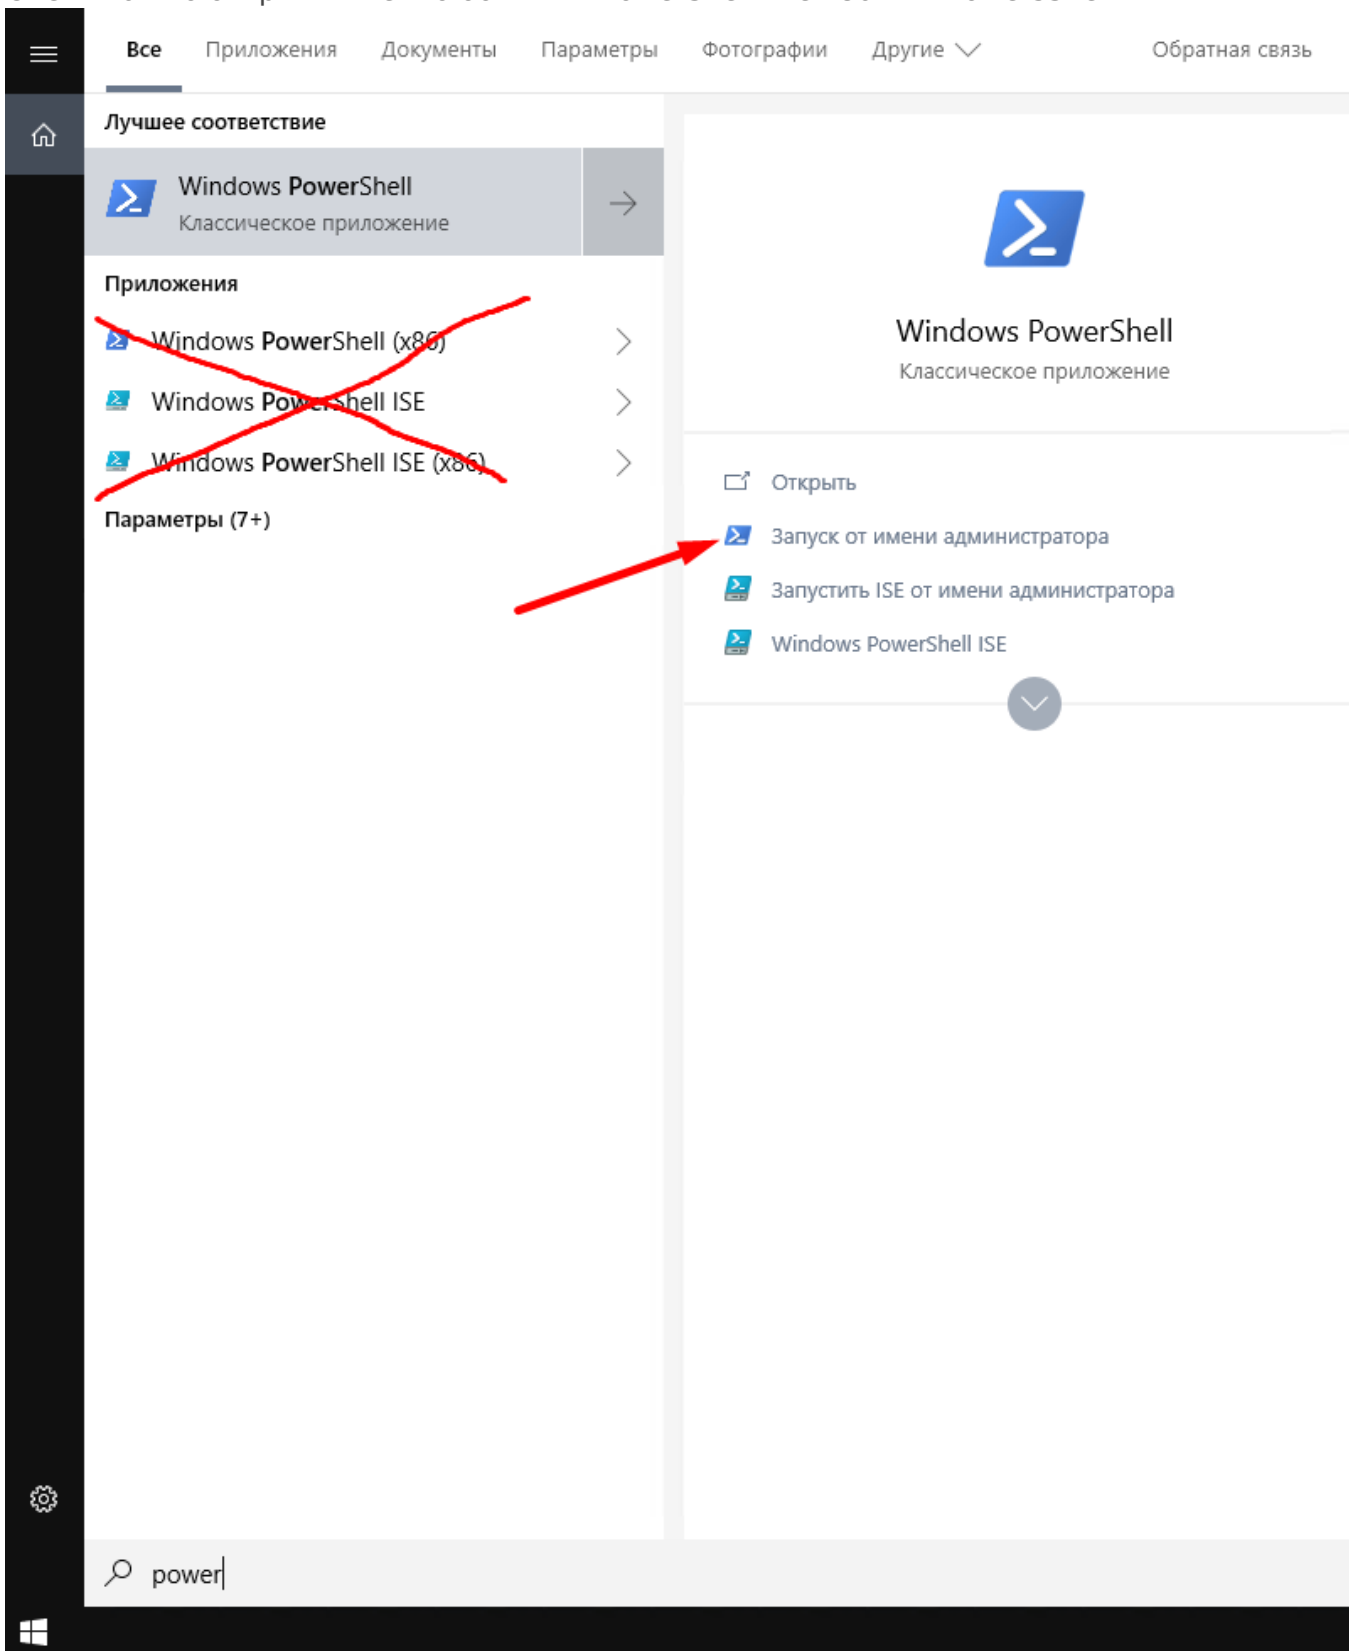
Все Приложения Документы Параметры Фотографии Другие Обратная связь

Лучшее соответствие

Windows PowerShell
Классическое приложение

Приложения

Windows PowerShell (x86)

Windows PowerShell ISE

Windows PowerShell ISE (x86)

Параметры (7+)

Windows PowerShell
Классическое приложение

Открыть
Запуск от имени администратора
Запустить ISE от имени администратора
Windows PowerShell ISE

power